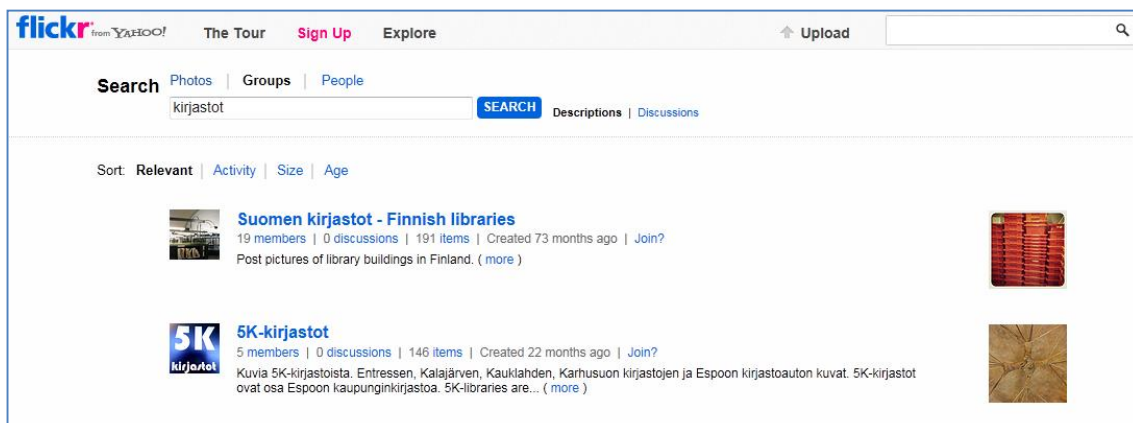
flickr from YAHOO! The Tour Sign Up Explore Upload

Search Photos | Groups | People
kirjastot SEARCH Descriptions | Discussions

Sort: Relevant | Activity | Size | Age

Suomen kirjastot - Finnish libraries
19 members | 0 discussions | 191 items | Created 73 months ago | Join?
Post pictures of library buildings in Finland. ( more )

5K kirjastot

5K-kirjastot
5 members | 0 discussions | 146 items | Created 22 months ago | Join?
Kuvia 5K-kirjastoista. Entressen, Kalajärven, Kauklahden, Karhusuon kirjastojen ja Espoon kirjastoauton kuvat. 5K-kirjastot ovat osa Espoon kaupunginkirjastoa. 5K-libraries are... ( more )